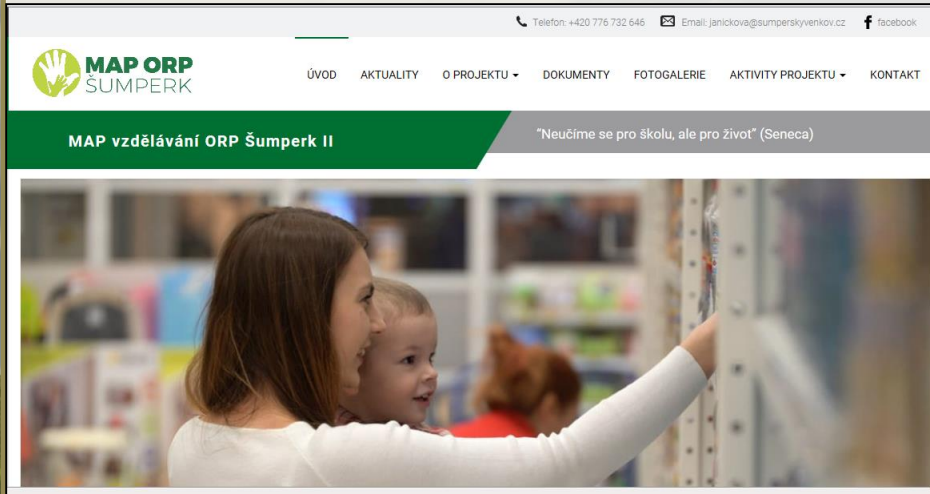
Telefon: +420 776 732 646 Email: janickova@sumperskyvenkov.cz facebook

MAP ORP ŠUMPERK

ÚVOD AKTUALITY O PROJEKTU DOKUMENTY FOTOGALERIE AKTIVITY PROJEKTU KONTAKT

MAP vzdělávání ORP Šumperk II

"Neučíme se pro školu, ale pro život" (Seneca)